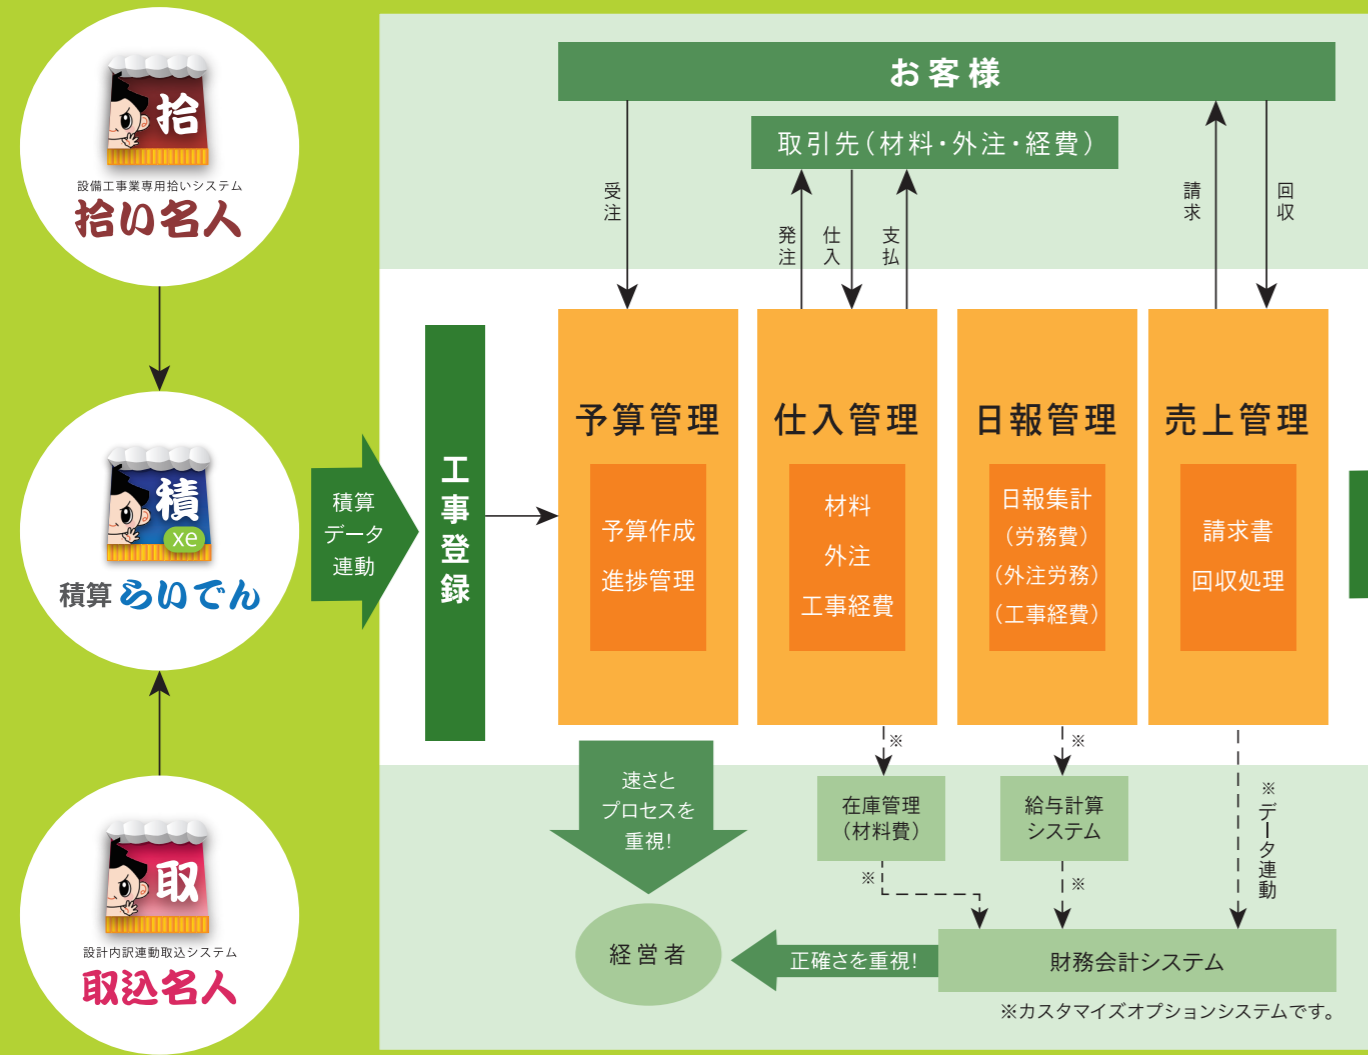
拾
設備工事業専用拾いシステム
拾い名人

積
xe
積算 らいでん

取
設計内訳連動取込システム
取込名人

積算
データ
連動

工事登録

お客様

取引先（材料・外注・経費）

受注
発注
仕入
支払
請求
回収

予算管理
予算作成
進捗管理

仕入管理
材料
外注
工事経費

日報管理
日報集計
（労務費）
（外注労務）
（工事経費）

売上管理
請求書
回収処理

※
※
※データ連動

速さと
プロセスを
重視!

在庫管理
（材料費）

給与計算
システム

※
※

経営者

正確さを重視!

財務会計システム

※カスタマイズオプションシステムです。